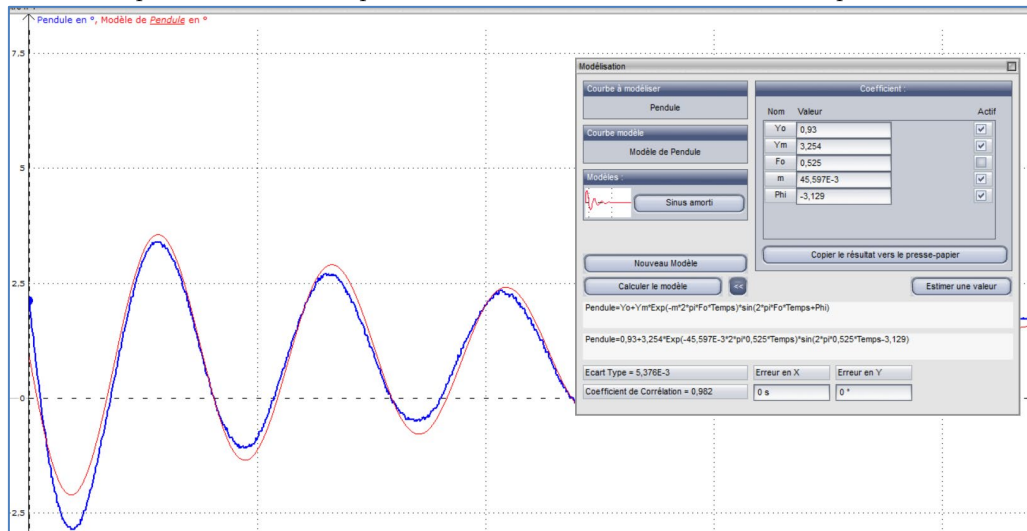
Pendule en °, Modèle de *Pendule* en °

7,5

5

2,5

0

-2,5

Modélisation

Courbe à modéliser

Pendule

Courbe modèle

Modèle de Pendule

Modèles :

Sinus amorti

Coefficient :

| Nom | Valeur | Actif |
|---|---|---|
| Yo | 0,93 | ☑ |
| Ym | 3,254 | ☑ |
| Fo | 0,525 | ☐ |
| m | 45,597E-3 | ☑ |
| Phi | -3,129 | ☑ |

Copier le résultat vers le presse-papier

Nouveau Modèle

Calculer le modèle

<<

Estimer une valeur

Pendule=Yo+Ym*Exp(-m*2*pi*Fo*Temps)*sin(2*pi*Fo*Temps+Phi)

Pendule=0,93+3,254*Exp(-45,597E-3*2*pi*0,525*Temps)*sin(2*pi*0,525*Temps-3,129)

Ecart Type = 5,376E-3

Erreur en X

Erreur en Y

Coefficient de Corrélation = 0,982

0 s

0 °